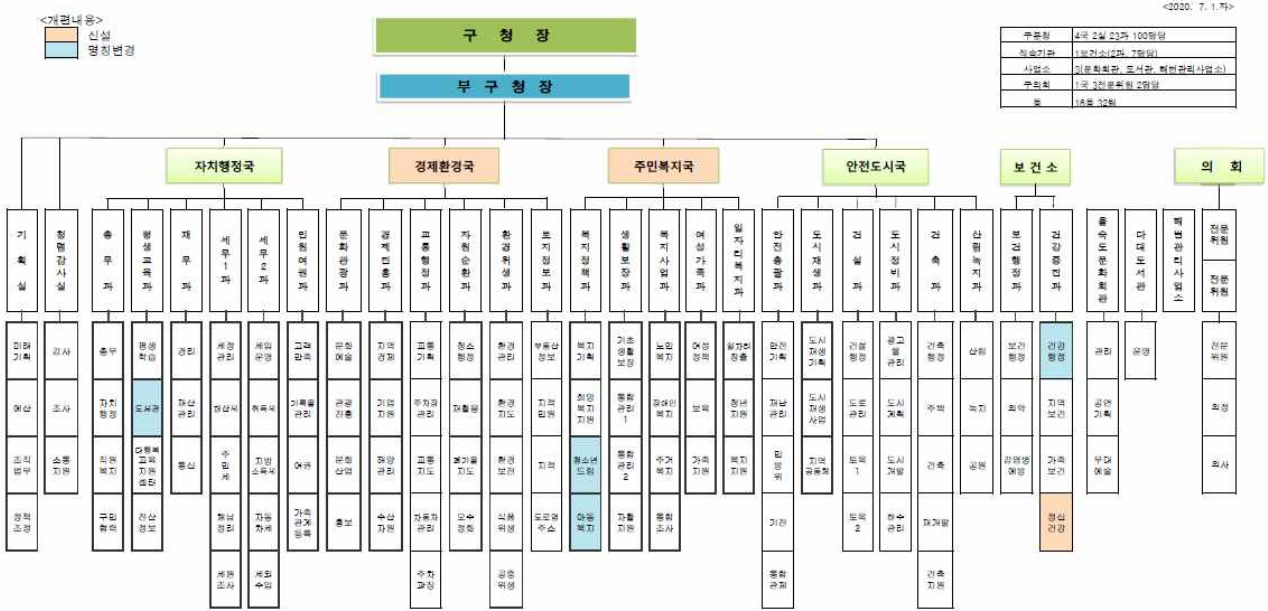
<개편내용>
신설
명칭변경

<2020. 7. 1.자>

구 청 장

부 구 청 장

| 구분 | 내용 |
|---|---|
| 구본청 | 4국 2실 23과 100팀 |
| 직속기관 | 1보건소(2과, 7팀) |
| 사업소 | 3(문화회관, 도서관, 해변관리사업소) |
| 구의회 | 1국 3전문위원 2팀 |
| 계 | 16동 32팀 |

자치행정국

경제환경국

주민복지국

안전도시국

보 건 소

의 회

기획실
기획예산
예산
조직법무
정책조정

청렴감사실
감사
조사
소통지원

총무과
총무
자치행정
직원복지
주민협력

평생교육과
평생학습
도서관
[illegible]
전산정보

재무과
경리
재산관리
통신

세무1과
세정관리
재산세
주민세
체납정리
세원조사

세무2과
세입운영
취득세
지방소득세
자동차세
세외수입

민원여권과
고객만족
기록물관리
여권
가족관계등록

문화관광과
문화예술
관광진흥
문화산업
홍보

경제진흥과
지역경제
기업지원
해양관리
수산자원

교통행정과
교통기획
주차관리
교통지도
자동차관리
주차개선

자원순환과
청소행정
재활용
불법투기지도
오수정화

환경위생과
환경관리
환경지도
환경보전
식품위생
공중위생

토지정보과
부동산정보
지적관리
지적
도로명주소

복지정책과
복지기획
희망복지지원
청소년드림
아동복지

생활보장과
기초생활보장
통합관리1
통합관리2
자활지원

복지사업과
노인복지
장애인복지
주거복지
통합조사

여성가족과
여성정책
보육
가족지원

일자리복지과
일자리창출
청년지원
복지지원

안전총괄과
안전기획
재난관리
민방위
기건
통합관제

도시재생과
도시재생기획
도시재생사업
지역공동체

건설과
건설행정
도로관리
토목1
토목2

도시정비과
광고물관리
도시계획
도시개발
하수관리

건축과
건축행정
주택
건축
재개발
건축지원

산림녹지과
산림
녹지
공원

보건행정과
보건행정
의약
감염병예방

건강증진과
건강행정
지역보건
가족보건
정신건강

을숙도문화회관
관리
공연기획
무대예술

다대도서관
운영

해변관리사업소

전문위원
전문위원
전문위원
의정
의사